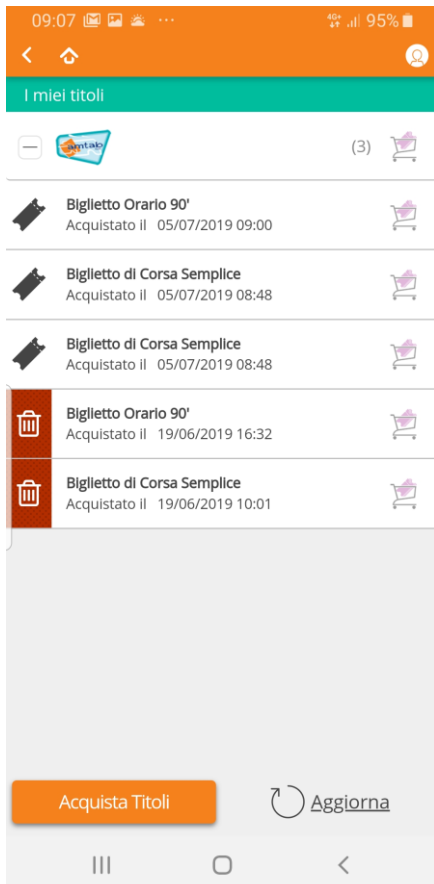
09:07 ··· 4G+ 95%

I miei titoli

amtab (3)

Biglietto Orario 90'
Acquistato il 05/07/2019 09:00

Biglietto di Corsa Semplice
Acquistato il 05/07/2019 08:48

Biglietto di Corsa Semplice
Acquistato il 05/07/2019 08:48

Biglietto Orario 90'
Acquistato il 19/06/2019 16:32

Biglietto di Corsa Semplice
Acquistato il 19/06/2019 10:01

Acquista Titoli

Aggiorna